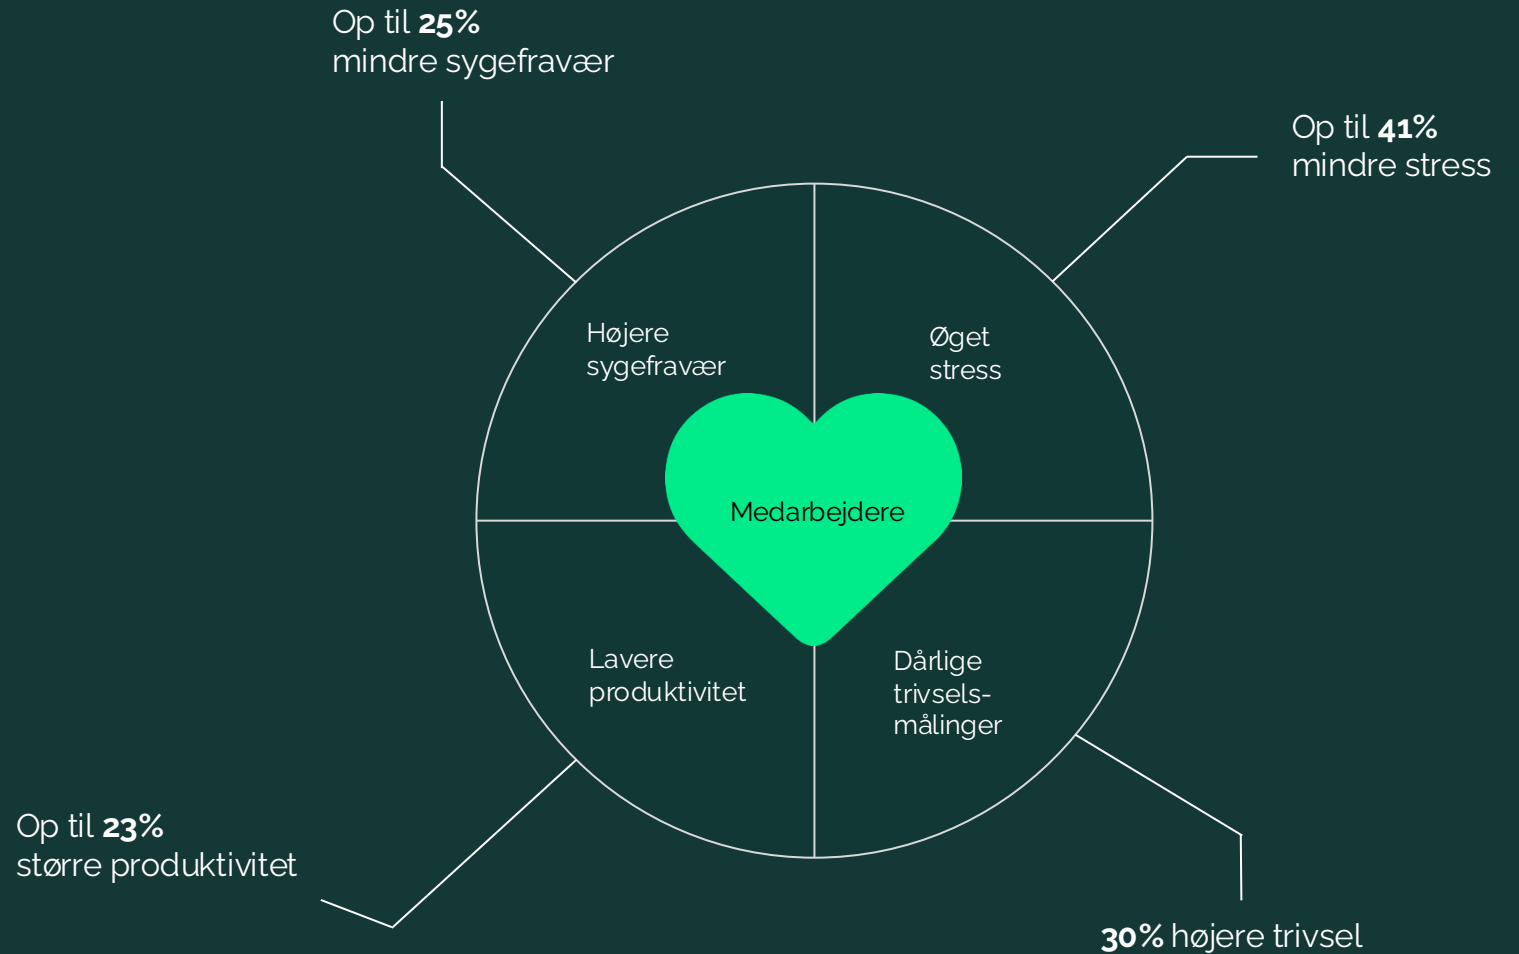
Op til **25%**
mindre sygefravær

Op til **41%**
mindre stress

Højere sygefravær

Øget stress

Medarbejdere

Lavere produktivitet

Dårlige trivsels-målinger

Op til **23%**
større produktivitet

**30%** højere trivsel